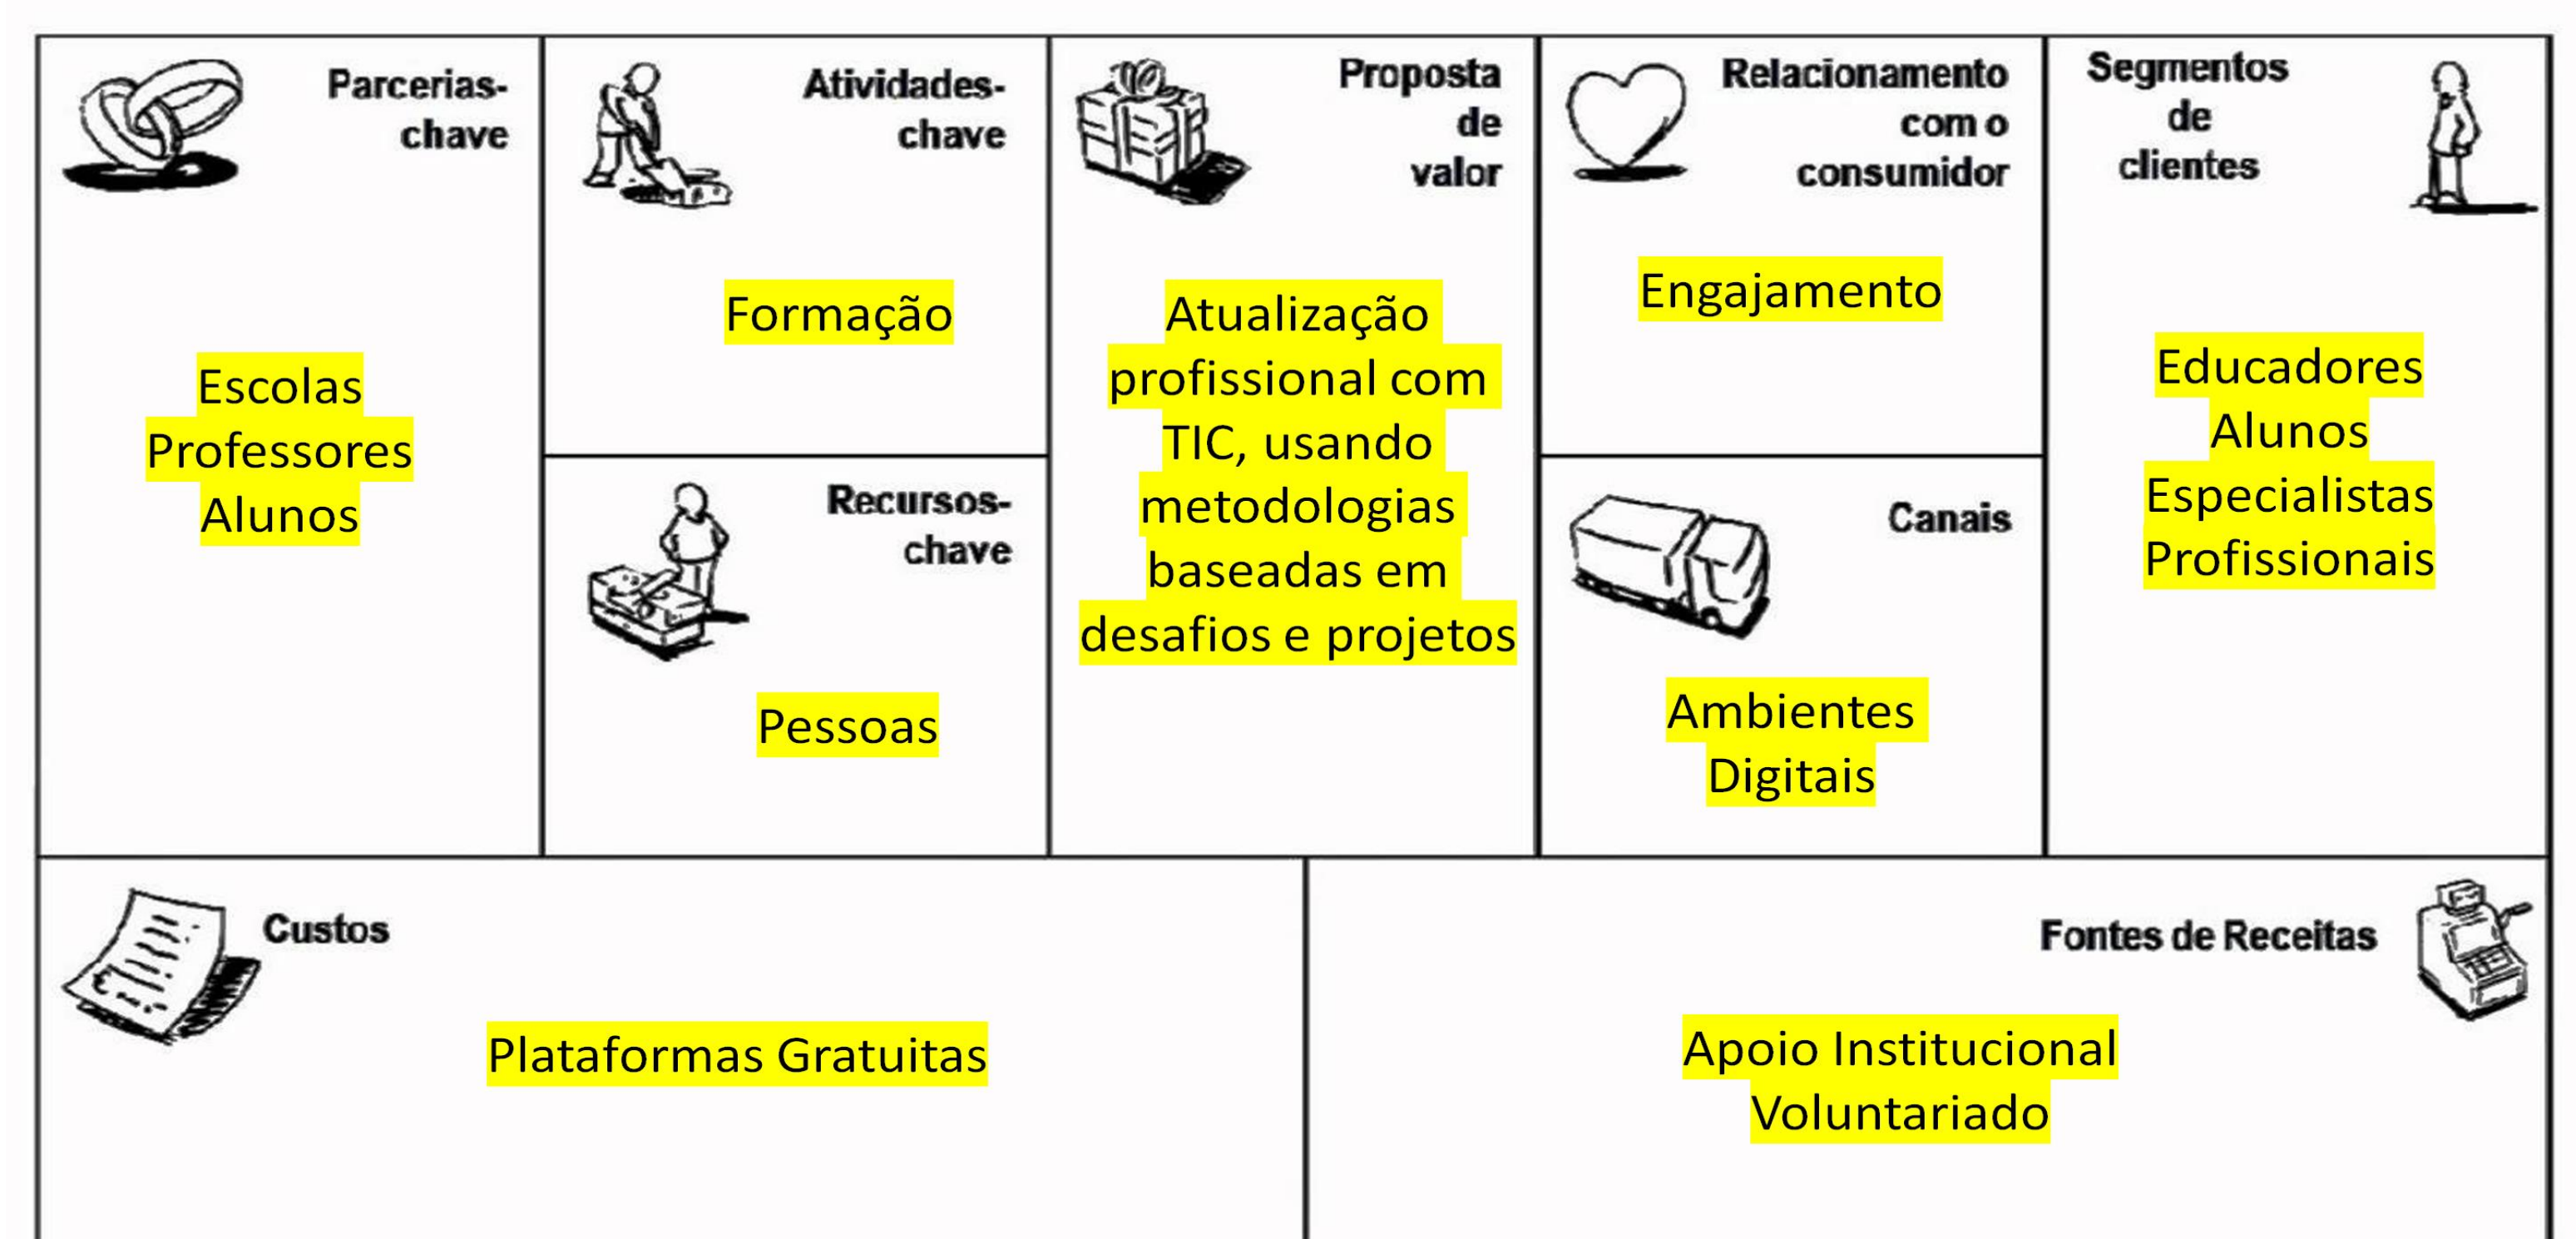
Parcerias-chave

Escolas
Professores
Alunos

Atividades-chave

Formação

Recursos-chave

Pessoas

Proposta de valor

Atualização profissional com TIC, usando metodologias baseadas em desafios e projetos

Relacionamento com o consumidor

Engajamento

Canais

Ambientes Digitais

Segmentos de clientes

Educadores
Alunos
Especialistas
Profissionais

Custos

Plataformas Gratuitas

Fontes de Receitas

Apoio Institucional
Voluntariado